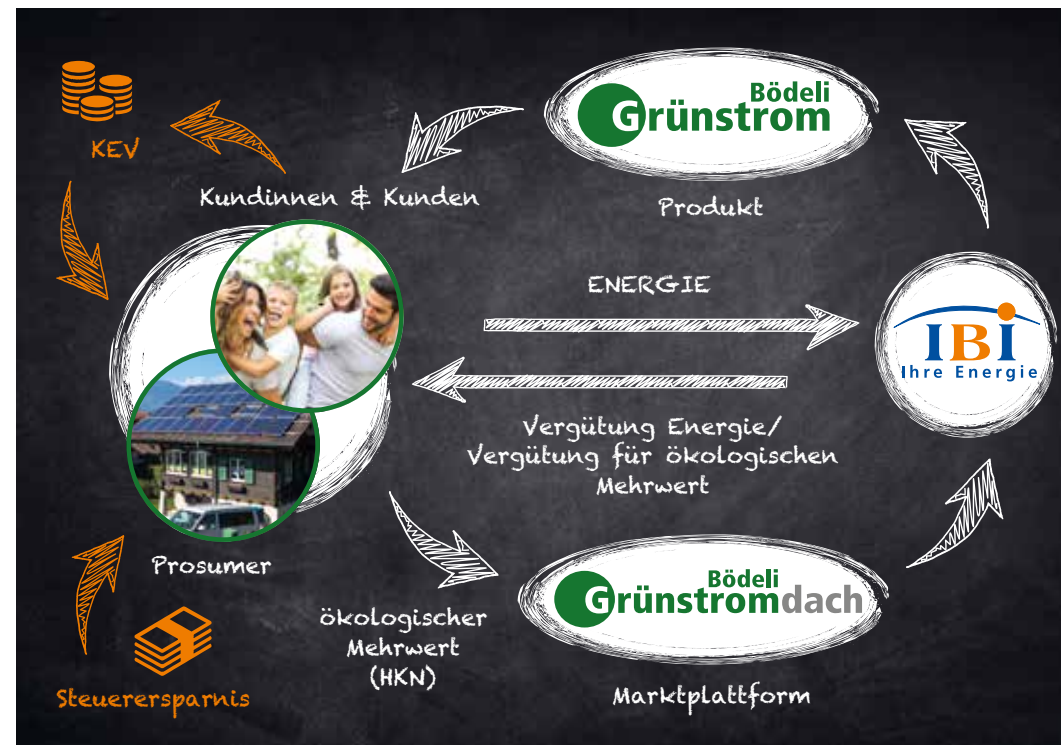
KEV

Bödeli Grünstrom

Kundinnen & Kunden

Produkt

ENERGIE

IBI Ihre Energie

Vergütung Energie/ Vergütung für ökologischen Mehrwert

Prosumer

Bödeli Grünstromdach

ökologischer Mehrwert (HKN)

Steuerersparnis

Marktplattform